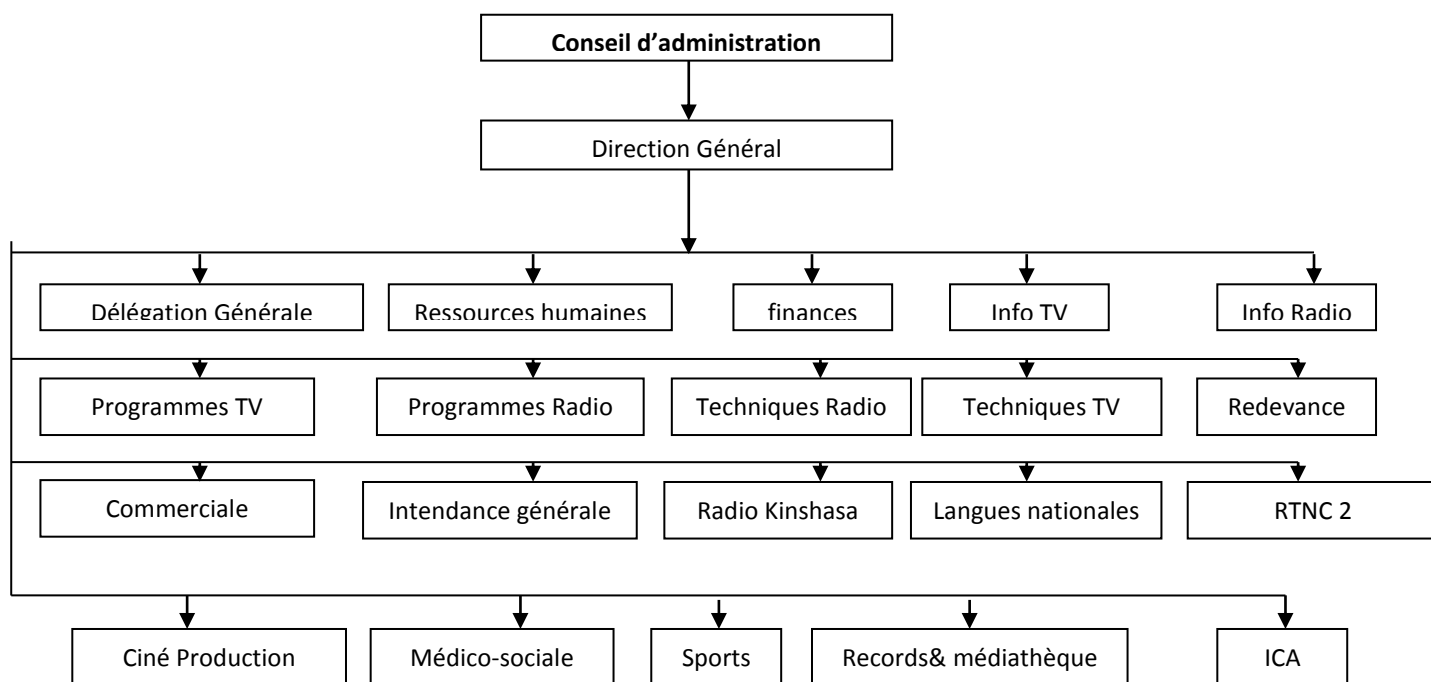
Conseil d'administration

Direction Général

Délégation Générale

Ressources humaines

finances

Info TV

Info Radio

Programmes TV

Programmes Radio

Techniques Radio

Techniques TV

Redevance

Commerciale

Intendance générale

Radio Kinshasa

Langues nationales

RTNC 2

Ciné Production

Médico-sociale

Sports

Records& médiathèque

ICA